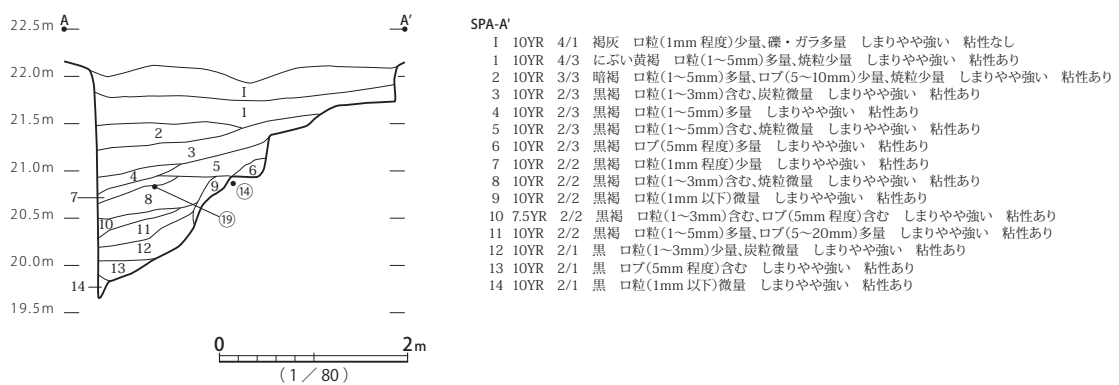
22.5m A A'

22.0m

21.5m

21.0m

20.5m

20.0m

19.5m

I
1
2
3
4
5
6
7
8
9
⑭
10
⑲
11
12
13
14

0 2m
(1／80)

SPA-A'
I 10YR 4/1 褐灰 ロ粒(1mm 程度)少量、礫・ガラ多量 しまりやや強い 粘性なし
1 10YR 4/3 にぶい黄褐 ロ粒(1～5mm)多量、焼粒少量 しまりやや強い 粘性あり
2 10YR 3/3 暗褐 ロ粒(1～5mm)多量、ロブ(5～10mm)少量、焼粒少量 しまりやや強い 粘性あり
3 10YR 2/3 黒褐 ロ粒(1～3mm)含む、炭粒微量 しまりやや強い 粘性あり
4 10YR 2/3 黒褐 ロ粒(1～5mm)多量 しまりやや強い 粘性あり
5 10YR 2/3 黒褐 ロ粒(1～5mm)含む、焼粒微量 しまりやや強い 粘性あり
6 10YR 2/3 黒褐 ロブ(5mm 程度)多量 しまりやや強い 粘性あり
7 10YR 2/2 黒褐 ロ粒(1mm 程度)少量 しまりやや強い 粘性あり
8 10YR 2/2 黒褐 ロ粒(1～3mm)含む、焼粒微量 しまりやや強い 粘性あり
9 10YR 2/2 黒褐 ロ粒(1mm 以下)微量 しまりやや強い 粘性あり
10 7.5YR 2/2 黒褐 ロ粒(1～3mm)含む、ロブ(5mm 程度)含む しまりやや強い 粘性あり
11 10YR 2/2 黒褐 ロ粒(1～5mm)多量、ロブ(5～20mm)多量 しまりやや強い 粘性あり
12 10YR 2/1 黒 ロ粒(1～3mm)少量、炭粒微量 しまりやや強い 粘性あり
13 10YR 2/1 黒 ロブ(5mm 程度)含む しまりやや強い 粘性あり
14 10YR 2/1 黒 ロ粒(1mm 以下)微量 しまりやや強い 粘性あり